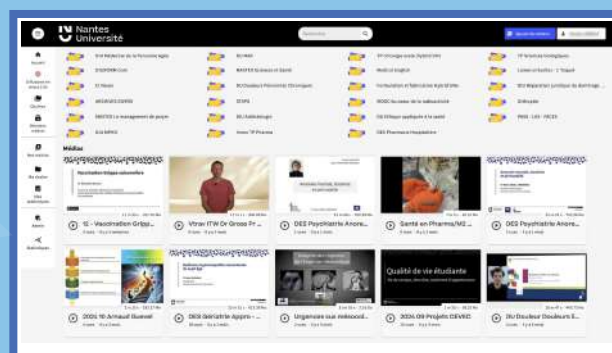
Nantes Université

Médias

1E - Vaccination Grippi...

Vtrav ITW Dr Gross Pr...

DES Psychiatrie Anore...

Santé en Pharma/M2 ...

DES Psychiatrie Anore...

2024.10 Arnaud Guenel

DES Gériatrie Appro - ...

Urgences aux retoxicol...

2024.09 Projets OEVEO

DU Douleur Douleurs E...

Qualité de vie étudiante